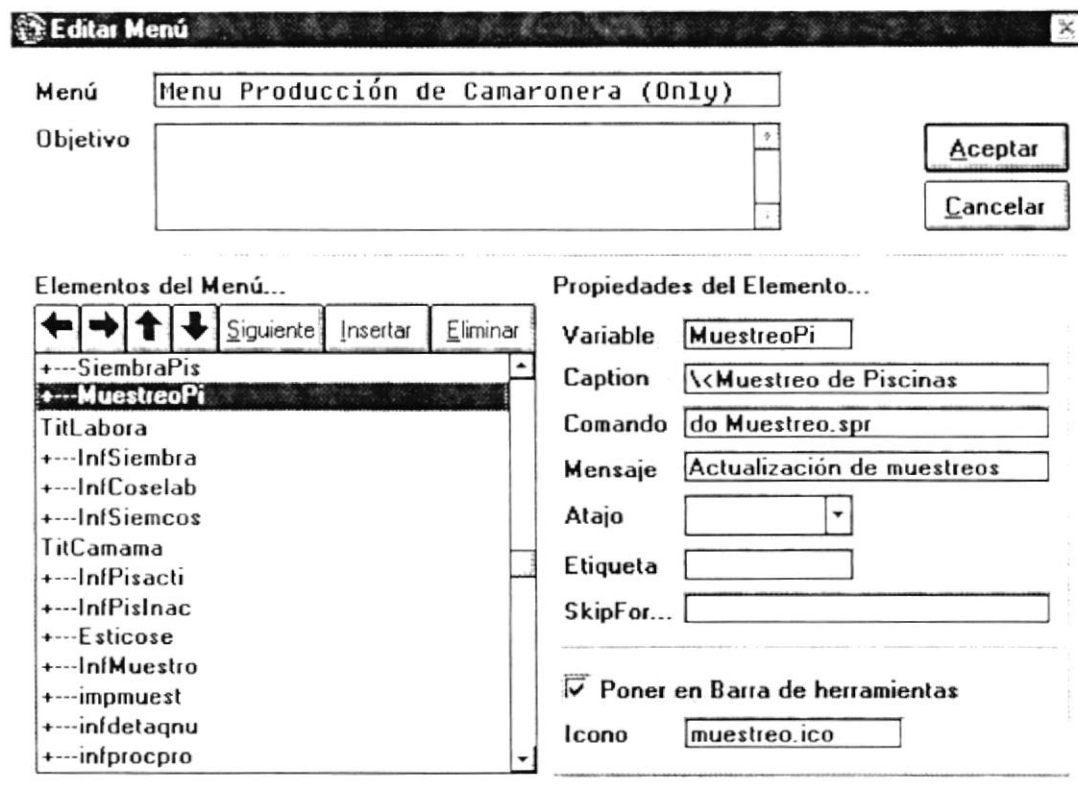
Editar Menú

Menú Menu Producción de Camaronera (Only)

Objetivo

Aceptar

Cancelar

Elementos del Menú...

Siguiente Insertar Eliminar

+---SiembraPis
+---MuestreoPi
TitLabora
+---InfSiembra
+---InfCoselab
+---InfSiemcos
TitCamama
+---InfPisacti
+---InfPisInac
+---Esticose
+---InfMuestro
+---impmuest
+---infdetaqnu
+---infprocpro

Propiedades del Elemento...

Variable MuestreoPi

Caption \<Muestreo de Piscinas

Comando do Muestreo.spr

Mensaje Actualización de muestreos

Atajo

Etiqueta

SkipFor...

Poner en Barra de herramientas

Icono muestreo.ico